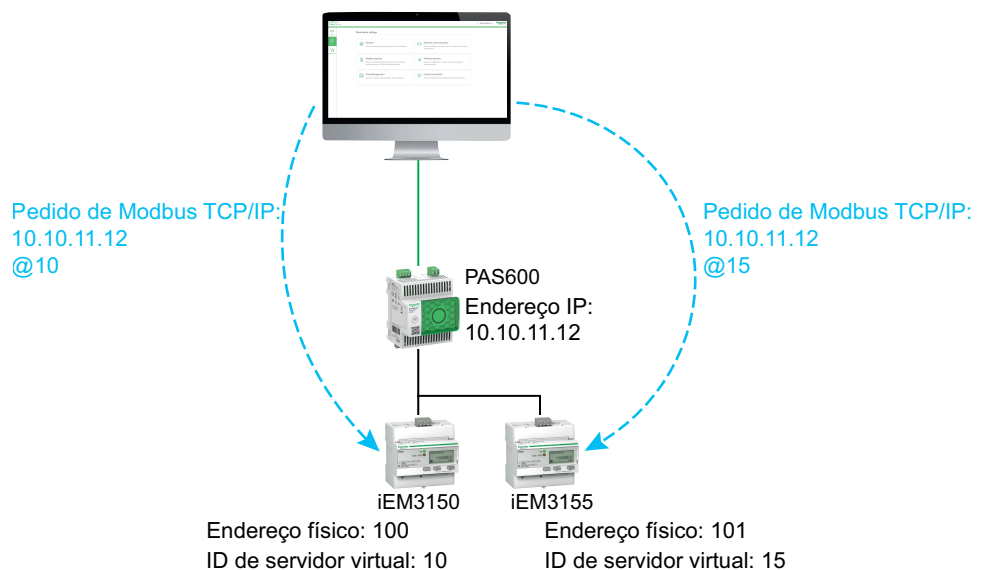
Pedido de Modbus TCP/IP:
10.10.11.12
@10

Pedido de Modbus TCP/IP:
10.10.11.12
@15

PAS600
Endereço IP:
10.10.11.12

iEM3150
Endereço físico: 100
ID de servidor virtual: 10

iEM3155
Endereço físico: 101
ID de servidor virtual: 15